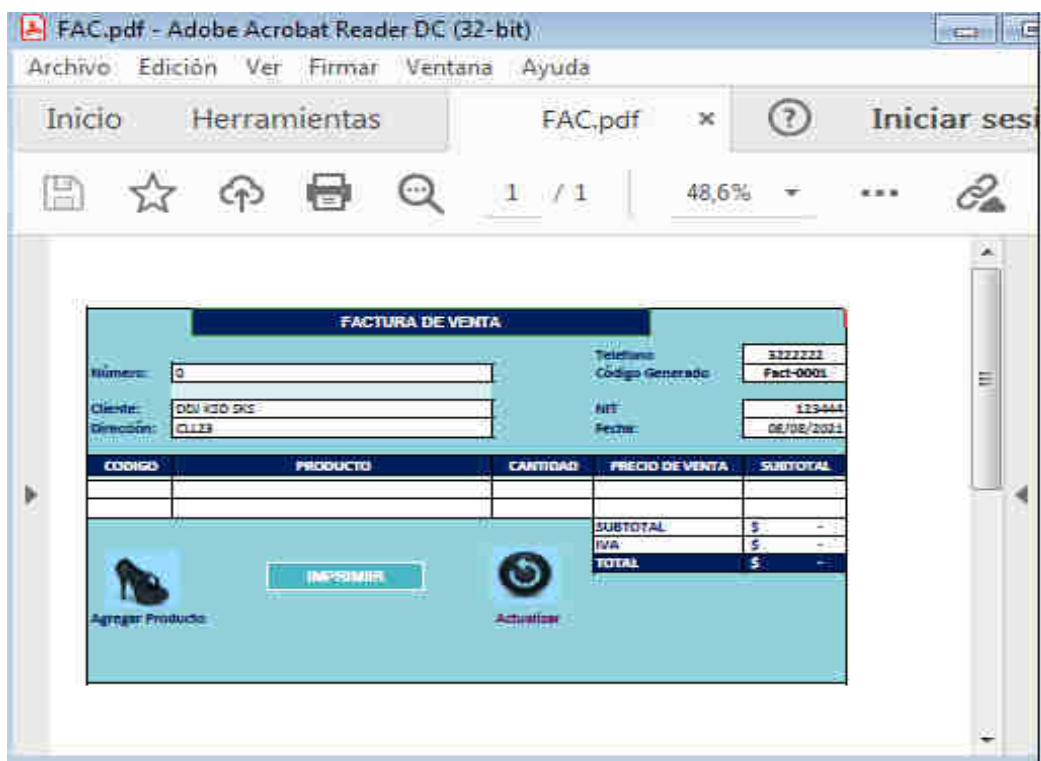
FAC.pdf - Adobe Acrobat Reader DC (32-bit)

Archivo Edición Ver Firmar Ventana Ayuda

Inicio Herramientas FAC.pdf × ? Iniciar sesi

1 / 1 48,6%

FACTURA DE VENTA

Número: 0

Telefono 3222222
Código Generado Fact-0001

Cliente: DSU KID SKS
Dirección: CLL23

NIT 123444
Fecha: 08/08/2021

| CODIGO | PRODUCTO | CANTIDAD | PRECIO DE VENTA | SUBTOTAL |
|---|---|---|---|---|
| | | | | |
| | | | | |

| SUBTOTAL | $ - |
|---|---|
| IVA | $ - |
| TOTAL | $ - |

IMPRIMIR

Agregar Producto

Actualizar